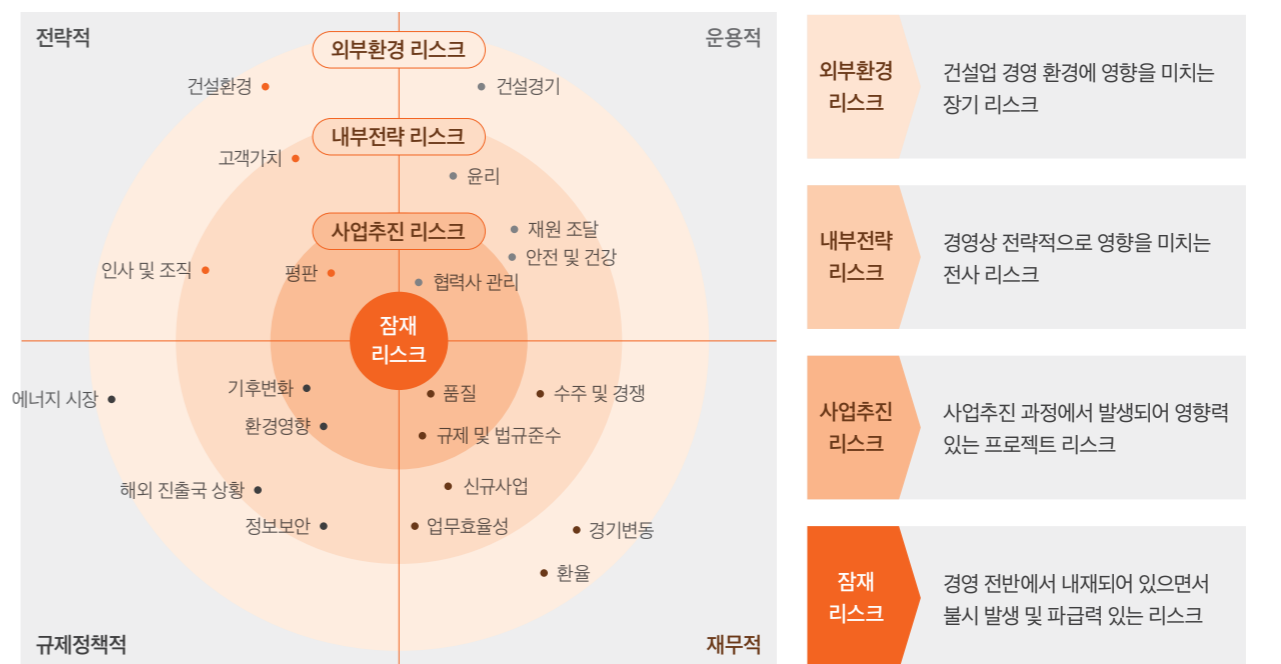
전략적

운용적

외부환경 리스크

건설환경

건설경기

내부전략 리스크

고객가치

윤리

사업추진 리스크

재원 조달

안전 및 건강

인사 및 조직

평판

협력사 관리

잠재 리스크

에너지 시장

기후변화

품질

수주 및 경쟁

환경영향

규제 및 법규준수

해외 진출국 상황

신규사업

정보보안

업무효율성

경기변동

환율

규제정책적

재무적

외부환경 리스크

건설업 경영 환경에 영향을 미치는 장기 리스크

내부전략 리스크

경영상 전략적으로 영향을 미치는 전사 리스크

사업추진 리스크

사업추진 과정에서 발생되어 영향력 있는 프로젝트 리스크

잠재 리스크

경영 전반에서 내재되어 있으면서 불시 발생 및 파급력 있는 리스크